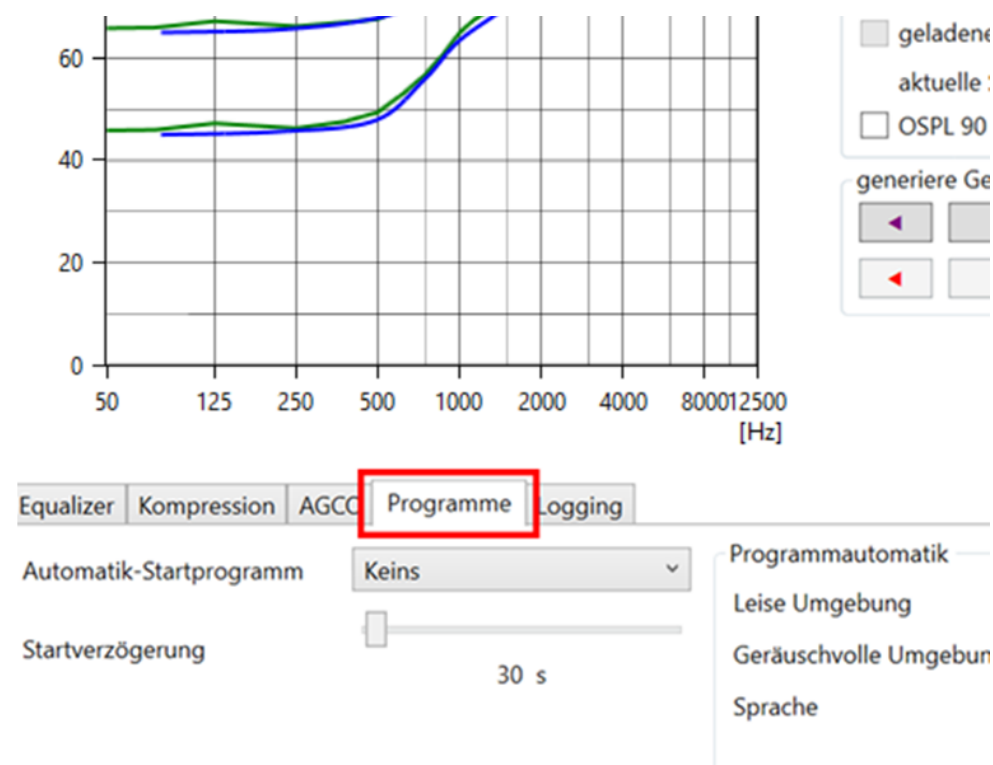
60
40
20
0
50 125 250 500 1000 2000 4000 800012500
[Hz]

geladene
aktuelle
OSPL 90
generiere Ge

Equalizer
Kompression
AGCO
Programme
Logging

Automatik-Startprogramm
Keins
Startverzögerung
30 s

Programmautomatik
Leise Umgebung
Geräuschvolle Umgebun
Sprache